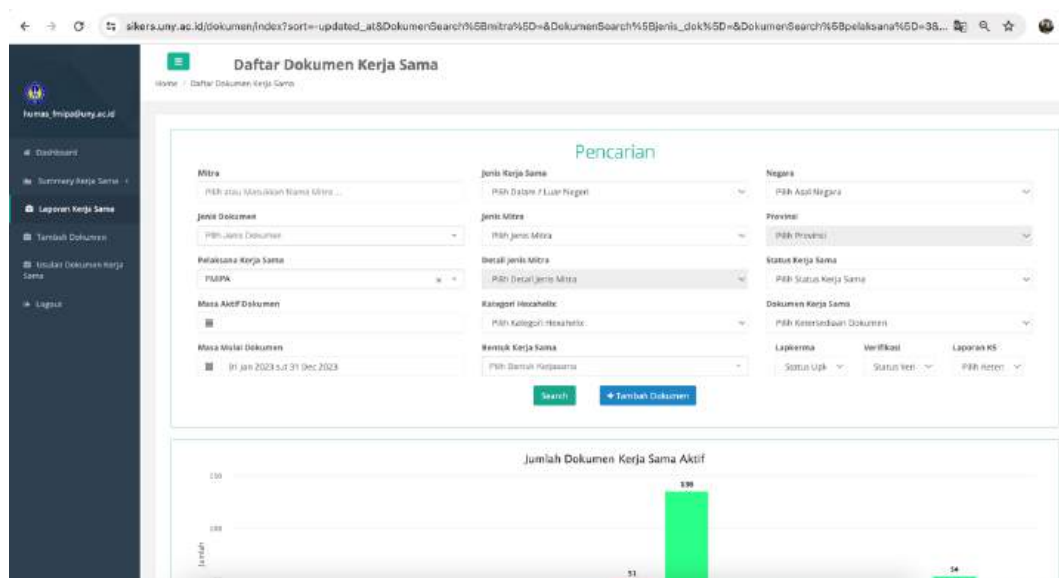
sikers.uny.ac.id/dokumen/index?sort=-updated_at&DokumenSearch%5Bmitra%5D=&DokumenSearch%5Bjenis_dok%5D=&DokumenSearch%5Bpelaksana%5D=38...

humas_fmipa@uny.ac.id

Dashboard
Summary Kerja Sama
Laporan Kerja Sama
Tambah Dokumen
Usulan Dokumen Kerja Sama
Logout

Daftar Dokumen Kerja Sama
Home / Daftar Dokumen Kerja Sama

Pencarian

Mitra
Pilih atau Masukkan Nama Mitra ...
Jenis Kerja Sama
Pilih Dalam / Luar Negeri
Negara
Pilih Asal Negara
Jenis Dokumen
Pilih Jenis Dokumen
Jenis Mitra
Pilih Jenis Mitra
Provinsi
Pilih Provinsi
Pelaksana Kerja Sama
FMIPA
Detail Jenis Mitra
Pilih Detail Jenis Mitra
Status Kerja Sama
Pilih Status Kerja Sama
Masa Aktif Dokumen
Kategori Hexahelix
Pilih Kategori Hexahelix
Dokumen Kerja Sama
Pilih Ketersediaan Dokumen
Masa Mulai Dokumen
01 Jan 2023 s.d 31 Dec 2023
Bentuk Kerja Sama
Pilih Bentuk Kerjasama
Lapkerma
Status Upl
Verifikasi
Status Veri
Laporan KS
Pilih Keter

Search
+ Tambah Dokumen

Jumlah Dokumen Kerja Sama Aktif
150
100
Jumlah
139
51
14